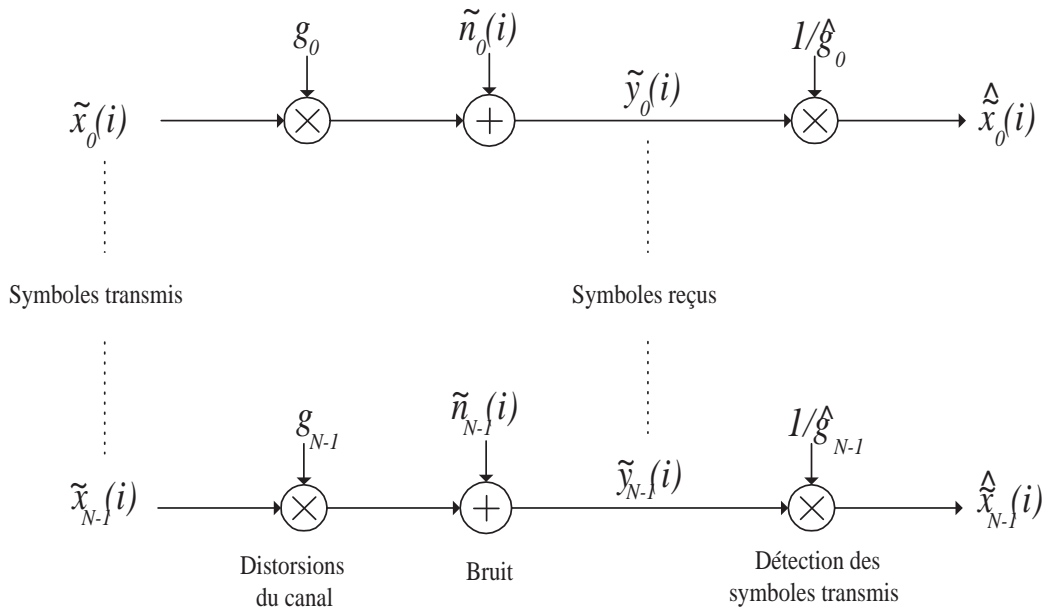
$g_0$

$\tilde{n}_0(i)$

$1/\hat{g}_0$

$\tilde{y}_0(i)$

$\tilde{x}_0(i)$

$\hat{\tilde{x}}_0(i)$

Symboles transmis

Symboles reçus

$g_{N-1}$

$\tilde{n}_{N-1}(i)$

$1/\hat{g}_{N-1}$

$\tilde{y}_{N-1}(i)$

$\tilde{x}_{N-1}(i)$

$\hat{\tilde{x}}_{N-1}(i)$

Distorsions du canal

Bruit

Détection des symboles transmis